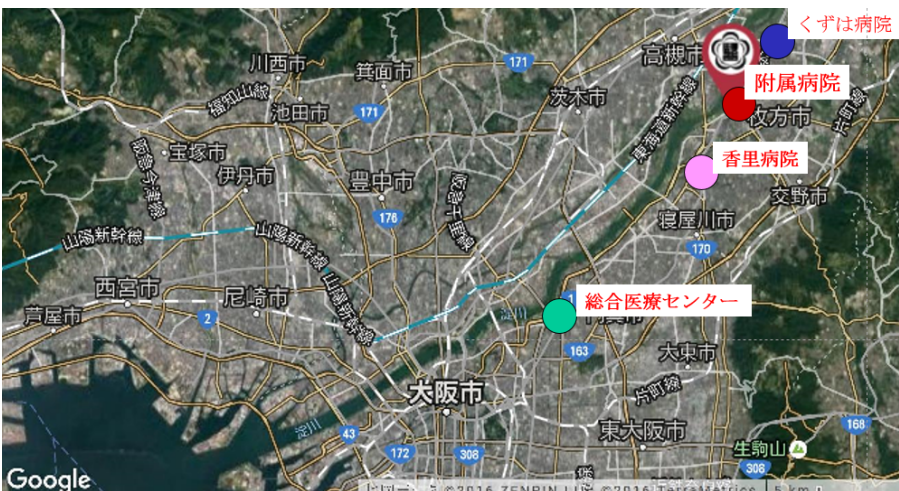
くずは病院
附属病院
香里病院
総合医療センター
川西市
箕面市
高槻市
171
茨木市
池田市
171
宝塚市
福知山線
阪急今津線
伊丹市
豊中市
176
阪急千里線
東海道新幹線
枚方市
交野市
寝屋川市
170
山陽新幹線
西宮市
芦屋市
尼崎市
2
1
淀川
163
大東市
大阪市
片町線
43
172
308
東大阪市
生駒山
168
308
Google
地図データ ©2016 ZENRIN Imagery ©2016 TerraMetrics 5 km